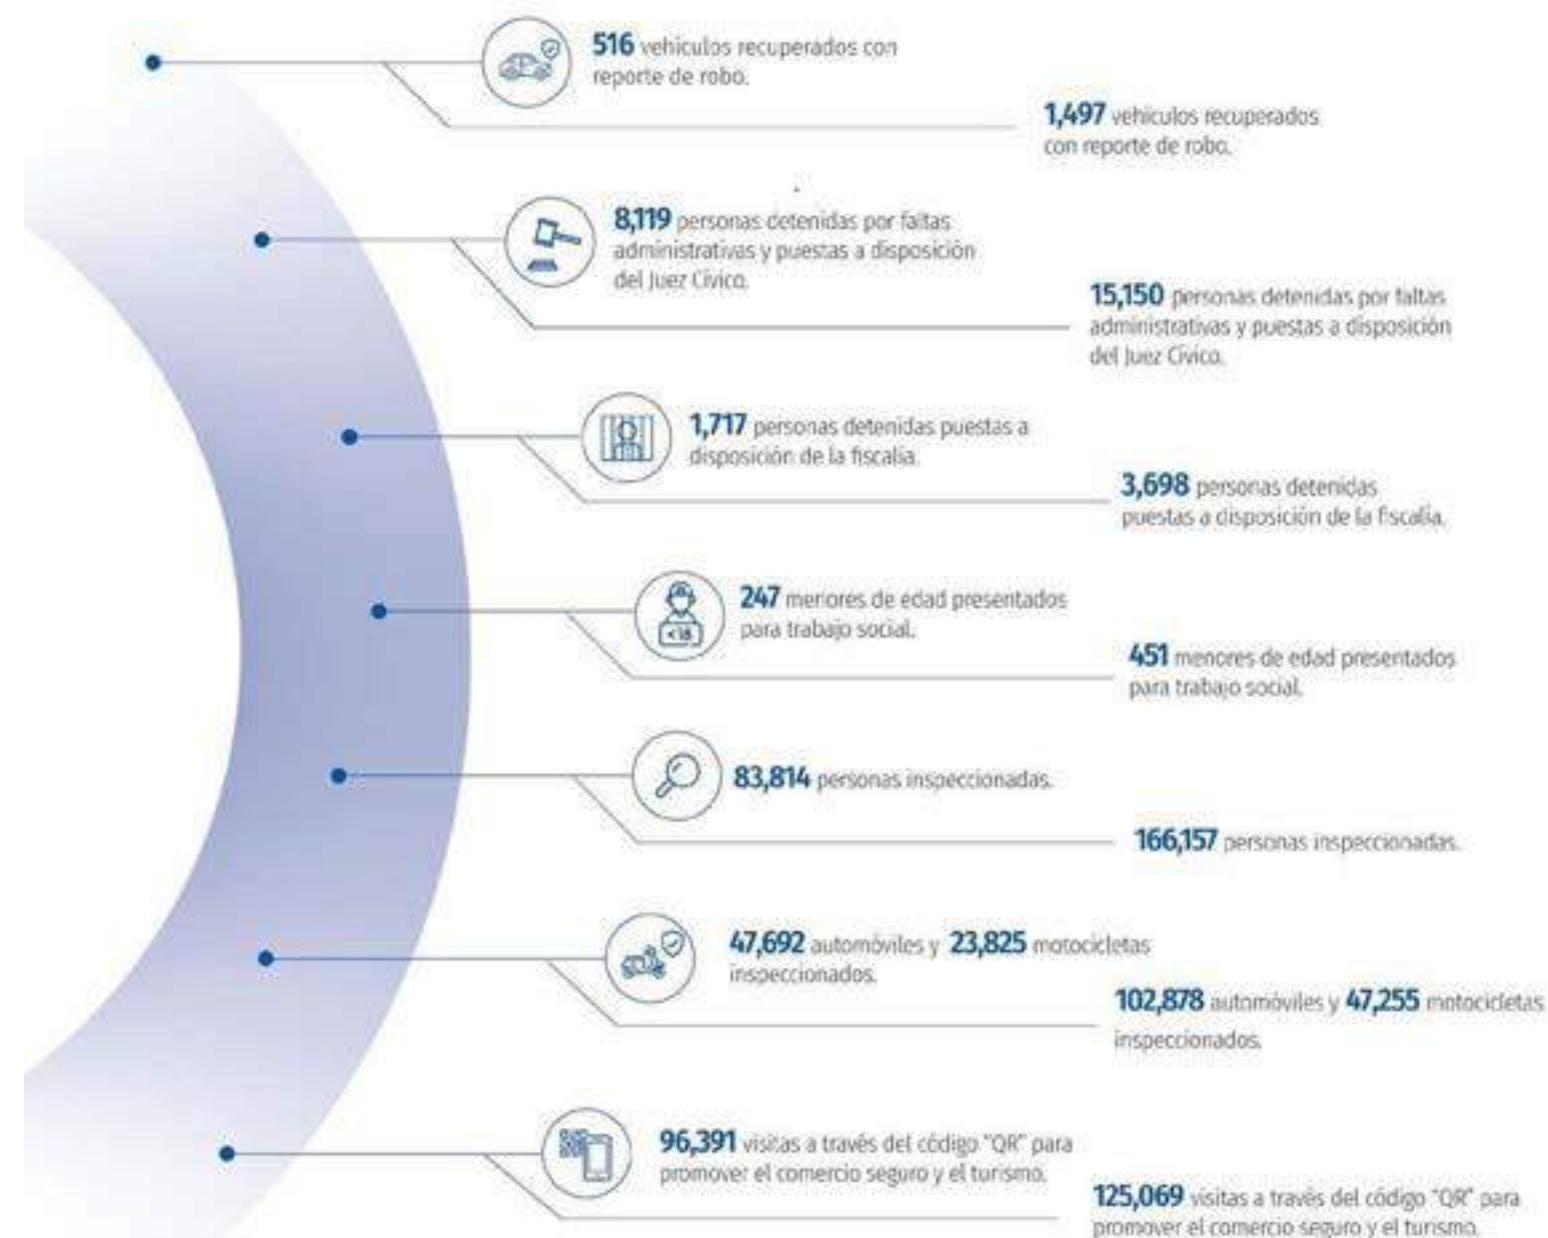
516 vehículos recuperados con reporte de robo.

1,497 vehículos recuperados con reporte de robo.

8,119 personas detenidas por faltas administrativas y puestas a disposición del Juez Cívico.

15,150 personas detenidas por faltas administrativas y puestas a disposición del Juez Cívico.

1,717 personas detenidas puestas a disposición de la fiscalía.

3,698 personas detenidas puestas a disposición de la fiscalía.

<18

247 menores de edad presentados para trabajo social.

451 menores de edad presentados para trabajo social.

83,814 personas inspeccionadas.

166,157 personas inspeccionadas.

47,692 automóviles y 23,825 motocicletas inspeccionados.

102,878 automóviles y 47,255 motocicletas inspeccionados.

96,391 visitas a través del código "QR" para promover el comercio seguro y el turismo.

125,069 visitas a través del código "QR" para promover el comercio seguro y el turismo.